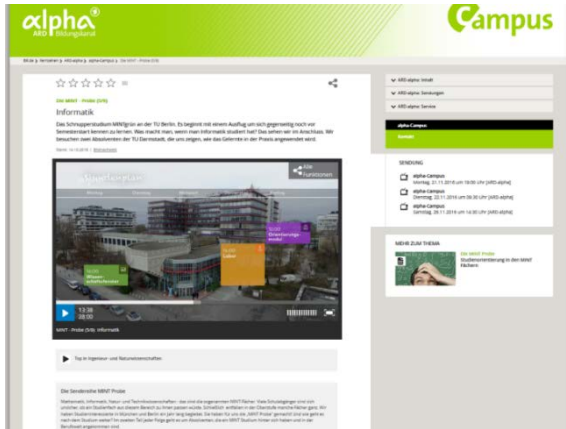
alpha
ARD Bildungskanal

Campus

BR.de > Fernsehen > ARD-alpha > alpha-Campus > Die MINT-Probe (5/9)

Die MINT - Probe (5/9)

Informatik

Das Schnupperstudium MINTgrün an der TU Berlin. Es beginnt mit einem Ausflug um sich gegenseitig noch vor Semesterstart kennen zu lernen. Was macht man, wenn man Informatik studiert hat? Das sehen wir im Anschluss. Wir besuchen zwei Absolventen der TU Darmstadt, die uns zeigen, wie das Gelernte in der Praxis angewendet wird.

Stand: 16.10.2018 | Bildnachweis

Wissenschaftscheck

Labor

Orientierungsmodul

Info
Funktionen

12:38
29:44

MINT - Probe (5/9): Informatik

Tipp in Ingenieur- und Naturwissenschaften

Die Sendereihe MINT Probe

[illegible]

ARD-alpha: Inhalt
ARD-alpha: Sendungen
ARD-alpha: Service

alpha-Campus
Sendung

SENDUNG

alpha-Campus
Montag, 22.11.2018 um 16:00 Uhr [ARD-alpha]

alpha-Campus
Dienstag, 23.11.2018 um 06:30 Uhr [ARD-alpha]

alpha-Campus
Samstag, 28.11.2018 um 14:00 Uhr [ARD-alpha]

MEHR ZUM THEMA

Die MINT Probe
Studienorientierung in den MINT Fächern